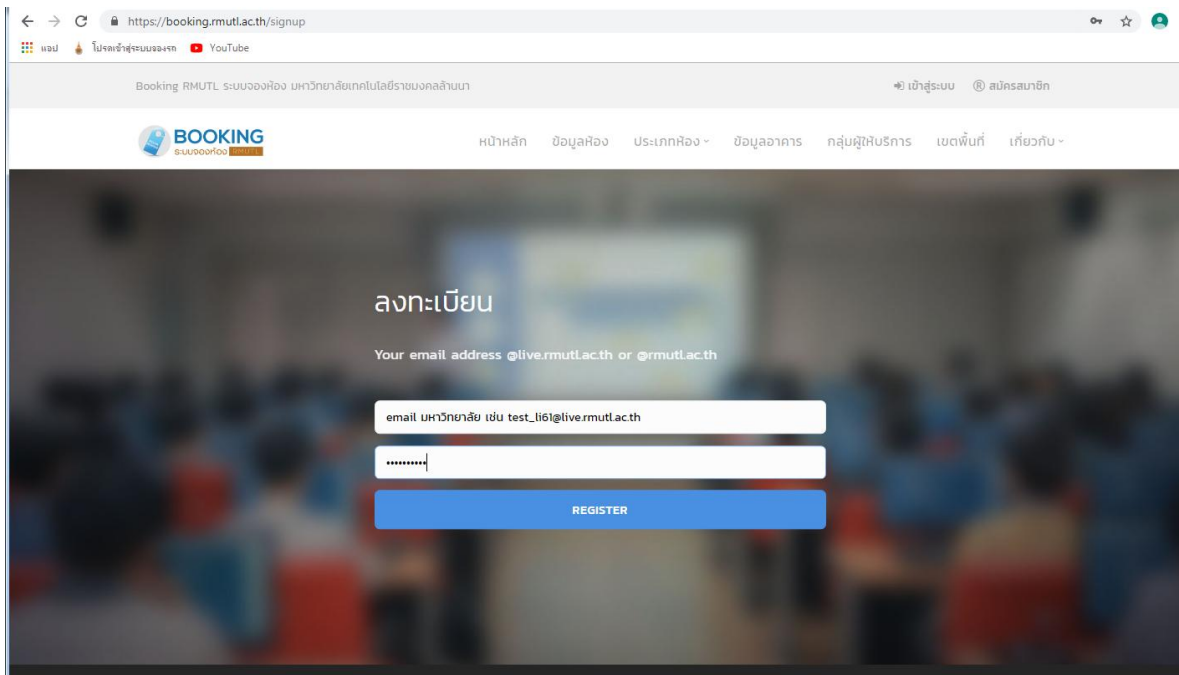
https://booking.rmutl.ac.th/signup

แอป โปรดเข้าสู่ระบบจองรถ YouTube

Booking RMUTL ระบบจองห้อง มหาวิทยาลัยเทคโนโลยีราชมงคลล้านนา

เข้าสู่ระบบ สมัครสมาชิก

BOOKING
ระบบจองห้อง RMUTL

หน้าหลัก ข้อมูลห้อง ประเภทห้อง ข้อมูลอาคาร กลุ่มผู้ให้บริการ เขตพื้นที่ เกี่ยวกับ

ลงทะเบียน

Your email address @live.rmutl.ac.th or @rmutl.ac.th

email มหาวิทยาลัย เช่น test_li61@live.rmutl.ac.th

••••••••••

REGISTER